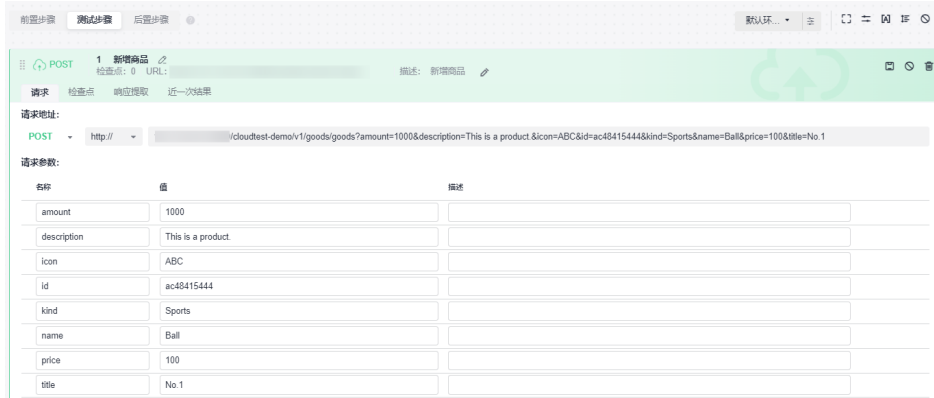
前置步骤 测试步骤 后置步骤

默认环... ▾

POST 1 新增商品
检查点: 0 URL:
描述: 新增商品

请求 检查点 响应提取 近一次结果

请求地址:

POST ▾ http:// ▾ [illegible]/cloudtest-demo/v1/goods/goods?amount=1000&description=This is a product.&icon=ABC&id=ac48415444&kind=Sports&name=Ball&price=100&title=No.1

请求参数:

| 名称 | 值 | 描述 |
|---|---|---|
| amount | 1000 | |
| description | This is a product. | |
| icon | ABC | |
| id | ac48415444 | |
| kind | Sports | |
| name | Ball | |
| price | 100 | |
| title | No.1 | |